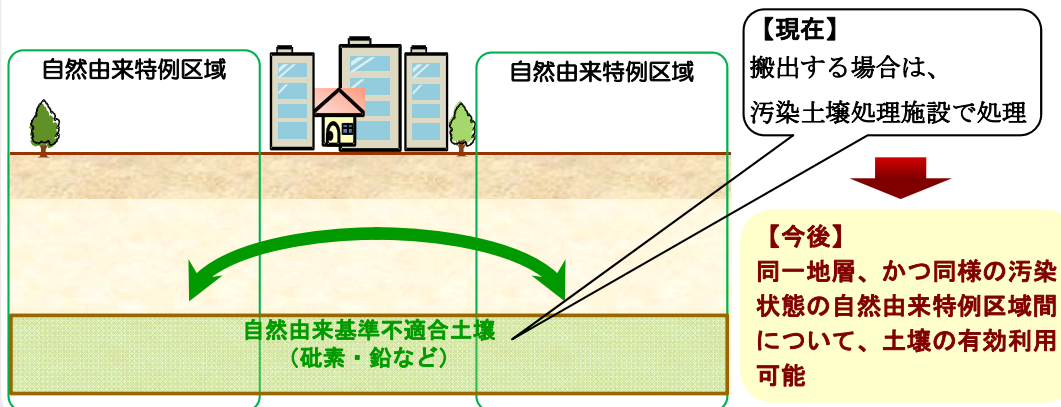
自然由来特例区域

自然由来特例区域

【現在】
搬出する場合は、
汚染土壌処理施設で処理

【今後】
同一地層、かつ同様の汚染状態の自然由来特例区域間について、土壌の有効利用可能

自然由来基準不適合土壌
（砒素・鉛など）